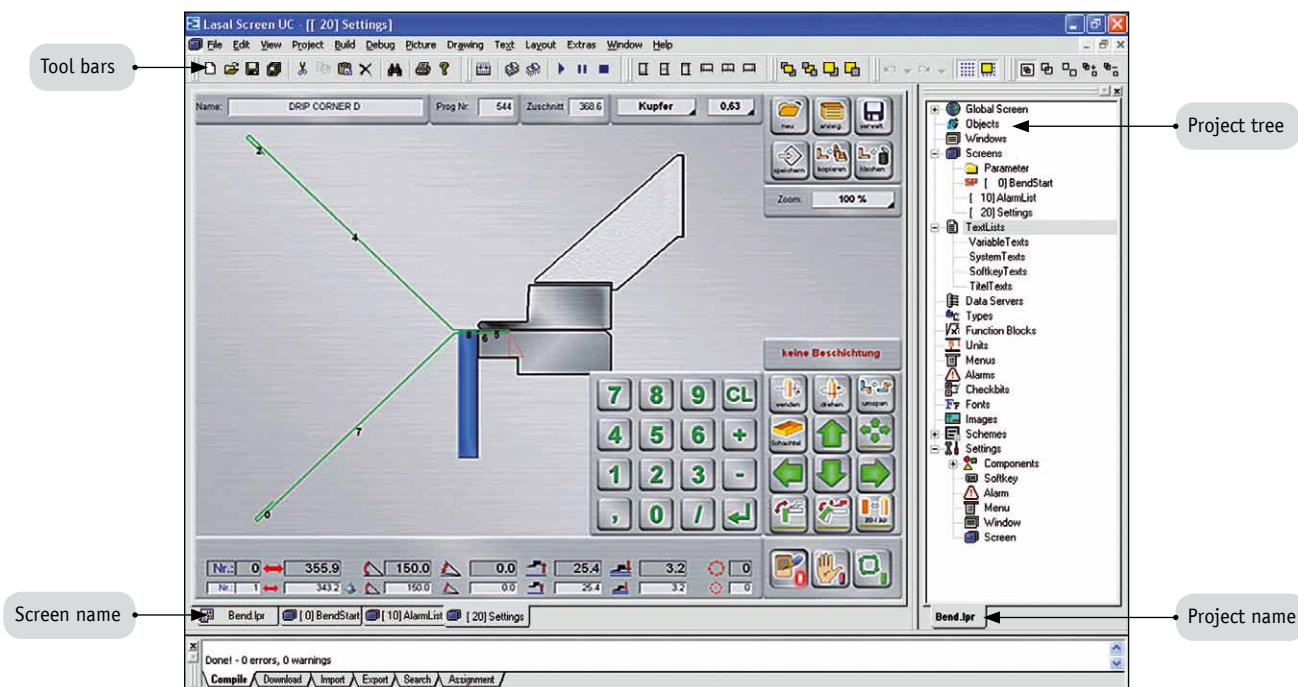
Lasal Screen UC - [[ 20] Settings]

File Edit View Project Build Debug Picture Drawing Text Layout Extras Window Help

Tool bars

Name: DRIP CORNER D Prog Nr. 544 Zuschnitt 368.6 Kupfer 0,63

neu anzeig. verwalt.

speichern kopieren löschen

Zoom: 100 %

2
4
8 6 5
7
0

keine Beschichtung

7 8 9 CL
4 5 6 +
1 2 3 -
, 0 / ↵

wenden drehen umspan
Schachtel

Nr.: 0 355.9 150.0 0.0 25.4 3.2 0
Nr.: 1 343.2 150.0 0.0 25.4 3.2 0

Screen name

Bend.lpr [ 0] BendStart [ 10] AlarmList [ 20] Settings

Global Screen
Objects
Windows
Screens
Parameter
[ 0] BendStart
[ 10] AlarmList
[ 20] Settings
TextLists
VariableTexts
SystemTexts
SoftkeyTexts
TitelTexts
Data Servers
Types
Function Blocks
Units
Menus
Alarms
Checkbits
Fonts
Images
Schemes
Settings
Components
Softkey
Alarm
Menu
Window
Screen

Project tree

Bend.lpr

Project name

Done! - 0 errors, 0 warnings

Compile Download Import Export Search Assignment